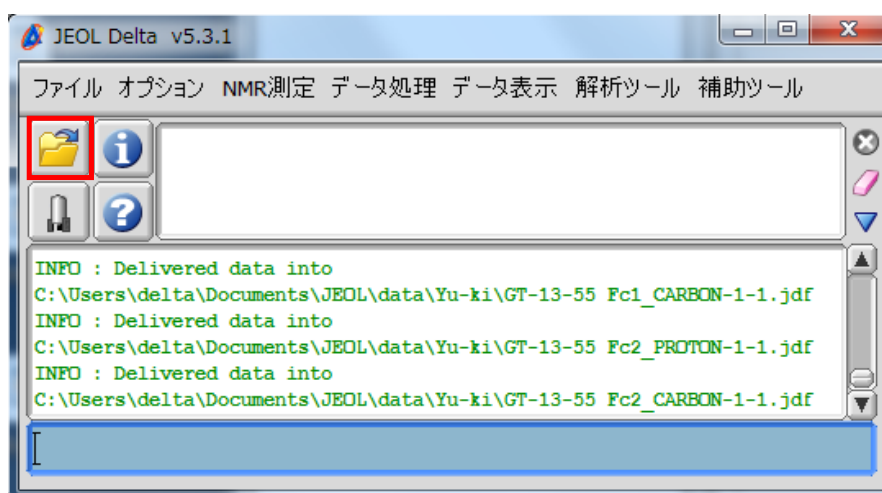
JEOL Delta v5.3.1

ファイル オプション NMR測定 データ処理 データ表示 解析ツール 補助ツール

INFO : Delivered data into
C:\Users\delta\Documents\JEOL\data\Yu-ki\GT-13-55 Fc1_CARBON-1-1.jdf
INFO : Delivered data into
C:\Users\delta\Documents\JEOL\data\Yu-ki\GT-13-55 Fc2_PROTON-1-1.jdf
INFO : Delivered data into
C:\Users\delta\Documents\JEOL\data\Yu-ki\GT-13-55 Fc2_CARBON-1-1.jdf